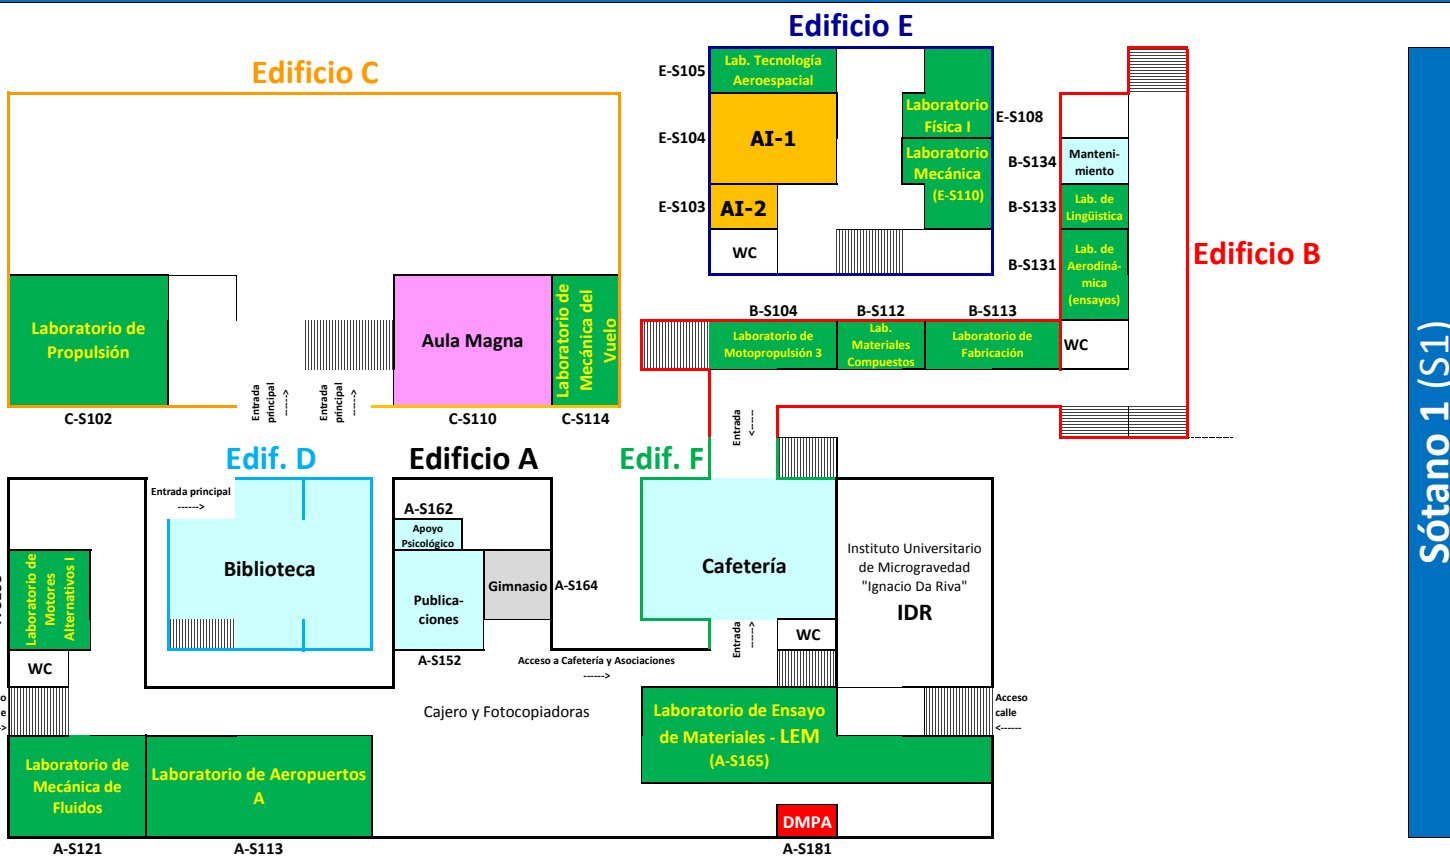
Edificio E

E-S105
Lab. Tecnología Aeroespacial
E-S104
AI-1
E-S103
AI-2
WC
Laboratorio Física I
E-S108
Laboratorio Mecánica (E-S110)

Edificio C

Laboratorio de Propulsión
C-S102
Entrada principal ------>
Entrada principal ------>
Aula Magna
C-S110
Laboratorio de Mecánica del Vuelo
C-S114

Edificio B

B-S134
Manteni-miento
B-S133
Lab. de Lingüística
B-S131
Lab. de Aerodiná-mica (ensayos)
WC
B-S104
Laboratorio de Motopropulsión 3
B-S112
Lab. Materiales Compuestos
B-S113
Laboratorio de Fabricación
Entrada <-----

Edif. D
Entrada principal ------>
Biblioteca
Laboratorio de Motores Alternativos I
WC

Edificio A
A-S162
Apoyo Psicológico
Publica-ciones
Gimnasio
A-S164
A-S152
Acceso a Cafetería y Asociaciones ------>

Edif. F
Cafetería
Entrada ----->
WC

Instituto Universitario de Microgravedad "Ignacio Da Riva"
IDR

Cajero y Fotocopiadoras
Laboratorio de Ensayo de Materiales - LEM (A-S165)
Acceso calle <------
Laboratorio de Mecánica de Fluidos
Laboratorio de Aeropuertos A
DMPA
A-S121
A-S113
A-S181

Sótano 1 (S1)